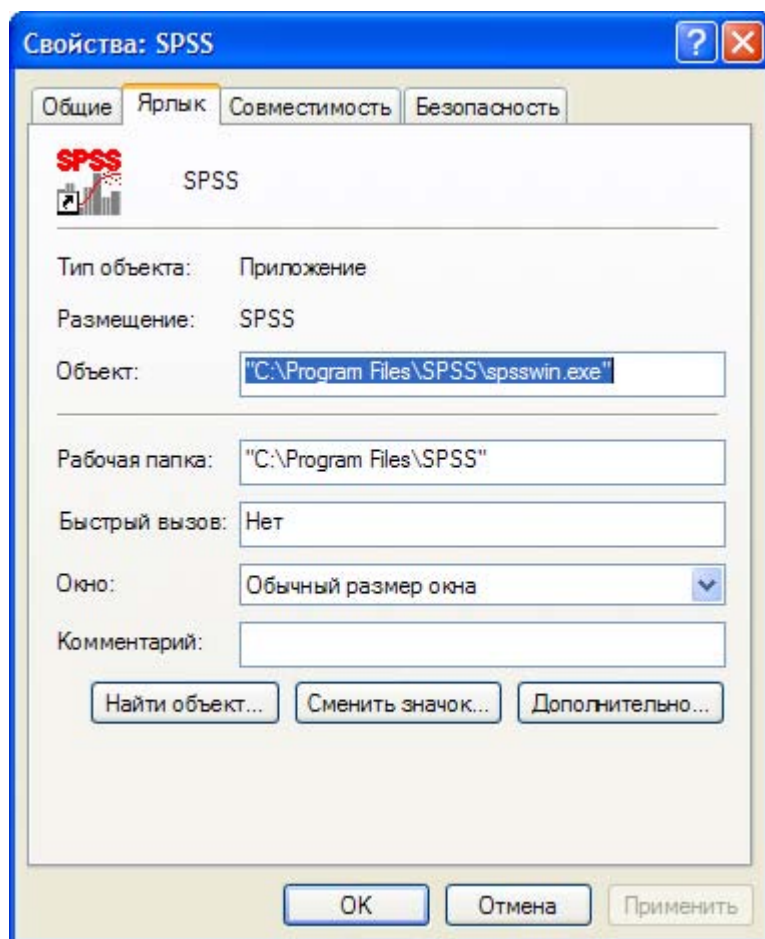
Свойства: SPSS

Общие | Ярлык | Совместимость | Безопасность

SPSS

SPSS

Тип объекта: Приложение

Размещение: SPSS

Объект: "C:\Program Files\SPSS\spsswin.exe"

Рабочая папка: "C:\Program Files\SPSS"

Быстрый вызов: Нет

Окно: Обычный размер окна

Комментарий:

Найти объект... | Сменить значок... | Дополнительно...

OK | Отмена | Применить